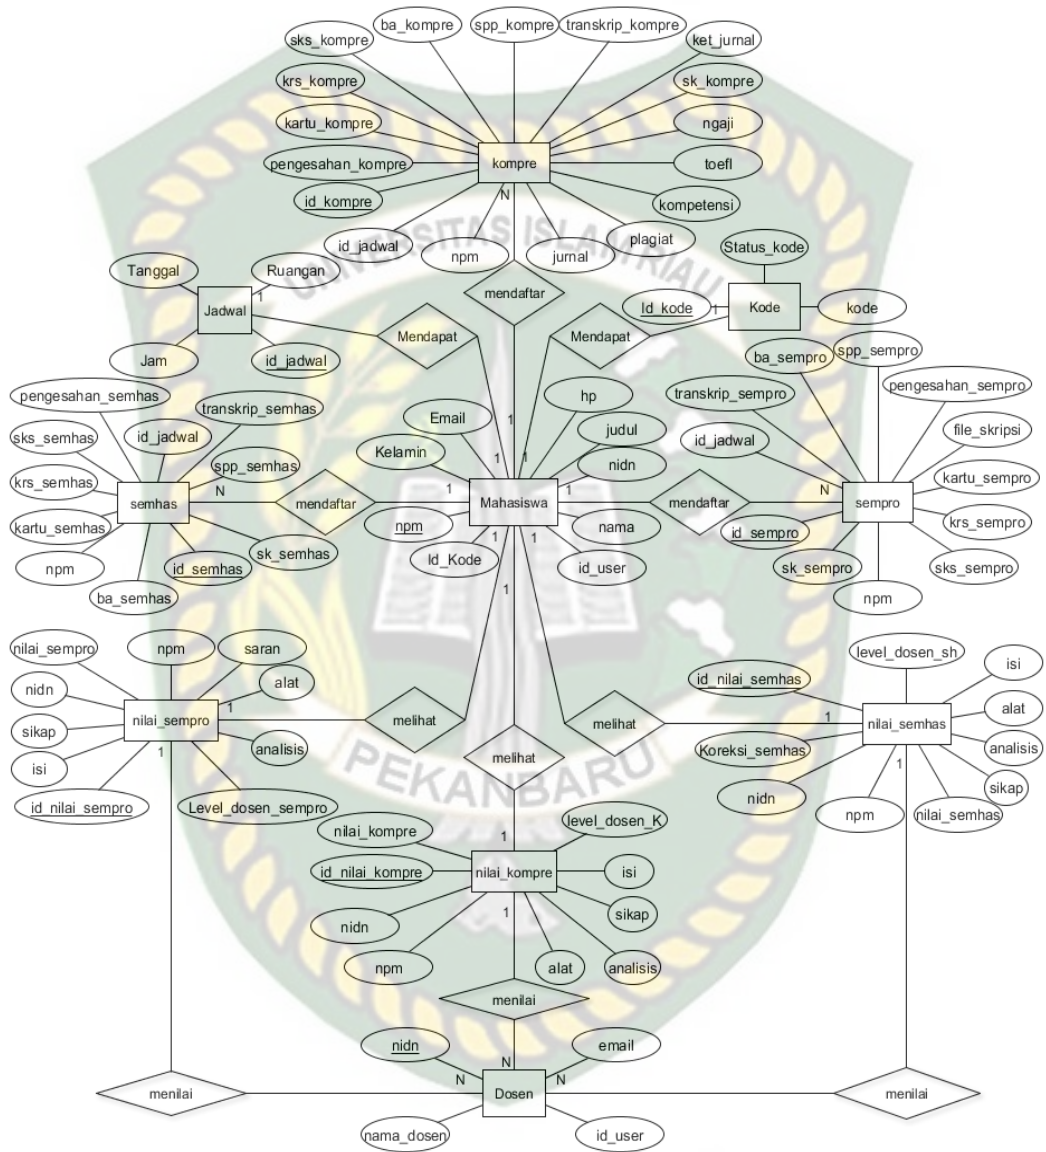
sks_kompre
ba_kompre
spp_kompre
transkrip_kompre
ket_jurnal
krs_kompre
sk_kompre
kartu_kompre
ngaji
pengesahan_kompre
kompre
toefl
id_kompre
N
kompetensi
id_jadwal
npm
jurnal
plagiat
Status_kode
Tanggal
Ruangan
1
Jadwal
mendaftar
Id_kode
1
Kode
kode
Mendapat
Mendapat
Jam
id_jadwal
ba_sempro
spp_sempro
pengesahan_semhas
hp
transkrip_sempro
pengesahan_sempro
transkrip_semhas
Email
judul
file_skripsi
sks_semhas
id_jadwal
1
id_jadwal
Kelamin
nidn
kartu_sempro
krs_semhas
spp_semhas
1
1
N
semhas
mendaftar
1
Mahasiswa
1
mendaftar
N
sempro
kartu_semhas
npm
nama
id_sempro
krs_sempro
sk_semhas
npm
id_semhas
1
1
Id_Kode
id_user
sk_sempro
sks_sempro
ba_semhas
1
npm
nilai_sempro
npm
saran
level_dosen_sh
isi
nidn
alat
id_nilai_semhas
1
sikap
nilai_sempro
melihat
melihat
1
nilai_semhas
alat
analisis
Koreksi_semhas
analisis
isi
1
melihat
sikap
id_nilai_sempro
Level_dosen_sempro
nidn
1
npm
nilai_semhas
nilai_kompre
level_dosen_K
1
id_nilai_kompre
nilai_kompre
isi
1
sikap
nidn
npm
alat
analisis
menilai
nidn
email
N
N
N
menilai
Dosen
menilai
nama_dosen
id_user